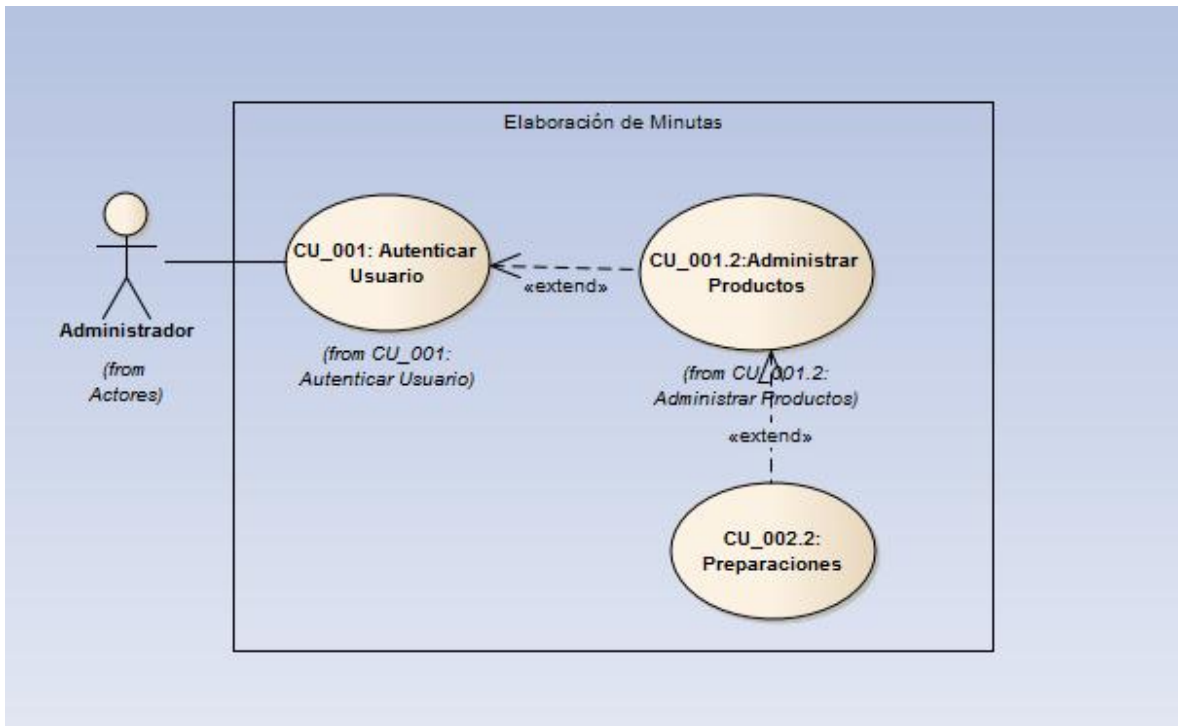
Elaboración de Minutas

Administrador

(from Actores)

CU_001: Autenticar Usuario

(from CU_001: Autenticar Usuario)

«extend»

CU_001.2:Administrar Productos

(from CU_001.2: Administrar Productos)

«extend»

CU_002.2: Preparaciones